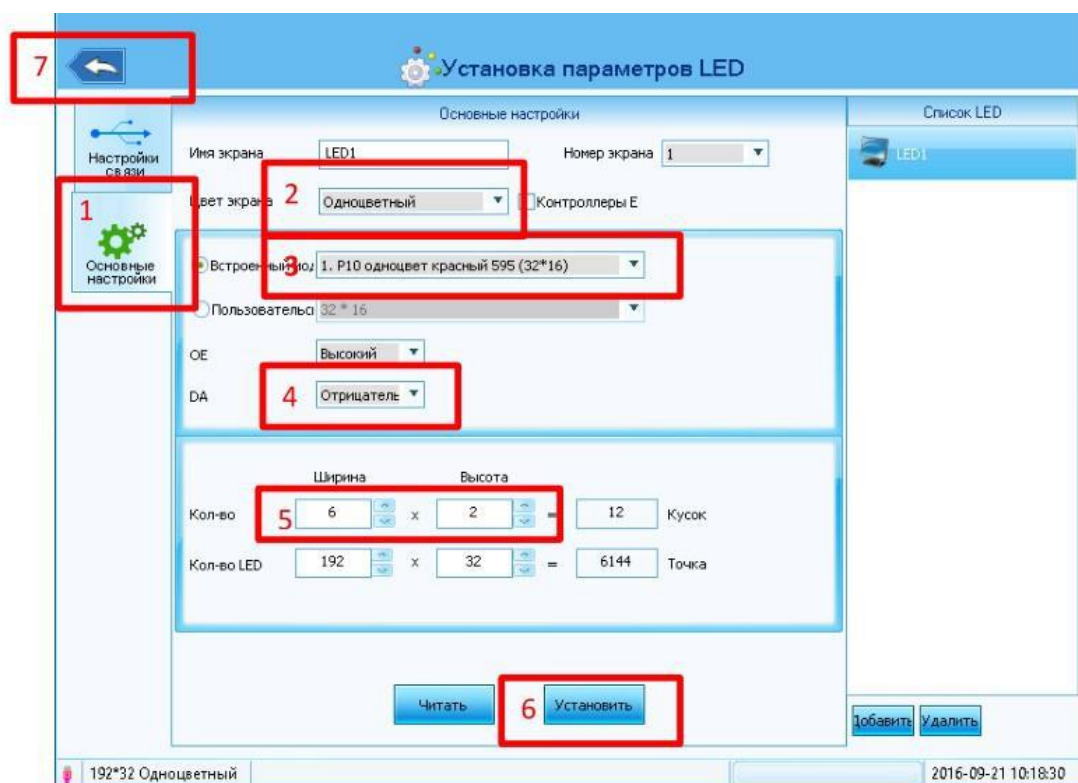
7

Установка параметров LED

Основные настройки

Список LED

LED1

Настройки связи

1

Основные настройки

Имя экрана LED1

Номер экрана 1

2

Цвет экрана Одноцветный

Контроллеры E

3

Встроенный мод 1. P10 одноцвет красный 595 (32*16)

Пользовательск 32 * 16

OE Высокий

4

DA Отрицатель

Ширина

Высота

5

| Кол-во | 6 | x | 2 | = | 12 | Кусок |
|---|---|---|---|---|---|---|
| Кол-во LED | 192 | x | 32 | = | 6144 | Точка |

Читать

6

Установить

Добавить Удалить

192*32 Одноцветный

2016-09-21 10:18:30